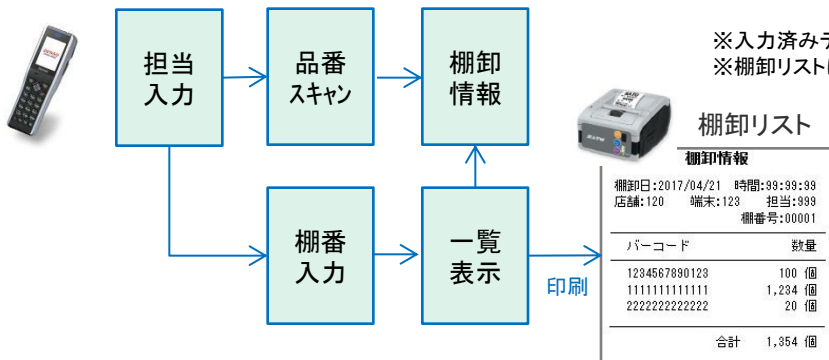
担当入力

品番スキャン

棚卸情報

棚番入力

一覧表示

印刷

※入力済みデ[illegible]
※棚卸リスト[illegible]

棚卸リスト

棚卸情報

棚卸日:2017/04/21 時間:99:99:99
店舗:120 端末:123 担当:999
棚番号:00001

| バーコード | 数量 |
|---|---|
| 1234567890123 | 100 個 |
| 1111111111111 | 1,234 個 |
| 2222222222222 | 20 個 |
| 合計 | 1,354 個 |